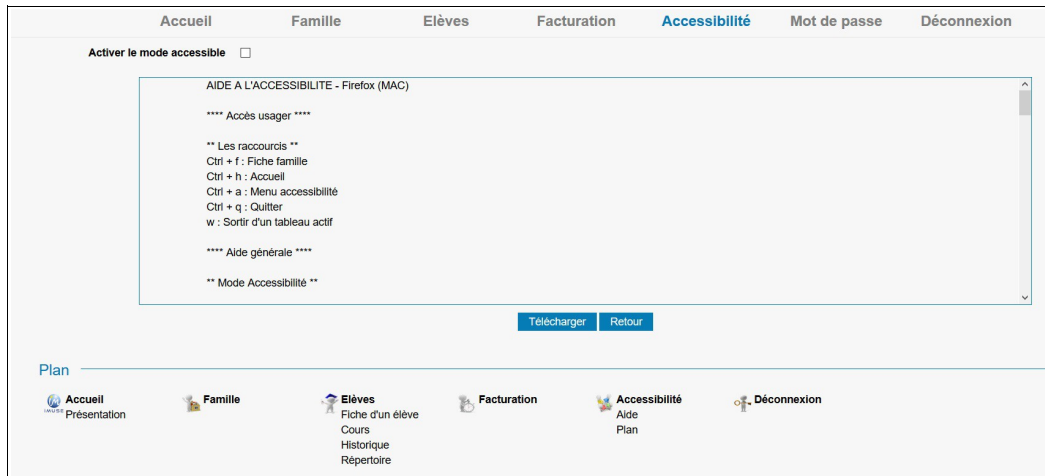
Accueil Famille Elèves Facturation Accessibilité Mot de passe Déconnexion

Activer le mode accessible

AIDE A L'ACCESSIBILITE - Firefox (MAC)

**** Accès usager ****

** Les raccourcis **
Ctrl + f : Fiche famille
Ctrl + h : Accueil
Ctrl + a : Menu accessibilité
Ctrl + q : Quitter
w : Sortir d'un tableau actif

**** Aide générale ****

** Mode Accessibilité **

Télécharger Retour

Plan

Accueil
Présentation

Famille

Elèves
Fiche d'un élève
Cours
Historique
Répertoire

Facturation

Accessibilité
Aide
Plan

Déconnexion